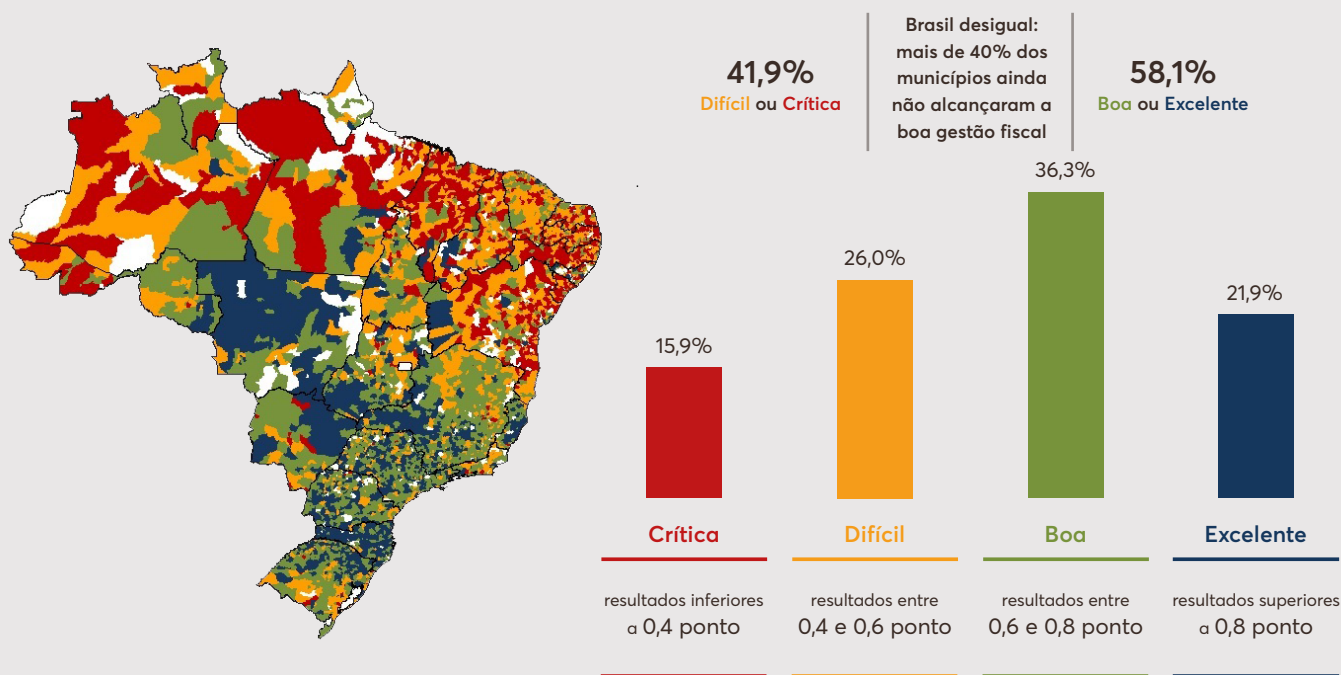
41,9%
Difícil ou Crítica

Brasil desigual: mais de 40% dos municípios ainda não alcançaram a boa gestão fiscal

58,1%
Boa ou Excelente

15,9%

26,0%

36,3%

21,9%

Crítica

resultados inferiores a 0,4 ponto

Difícil

resultados entre 0,4 e 0,6 ponto

Boa

resultados entre 0,6 e 0,8 ponto

Excelente

resultados superiores a 0,8 ponto